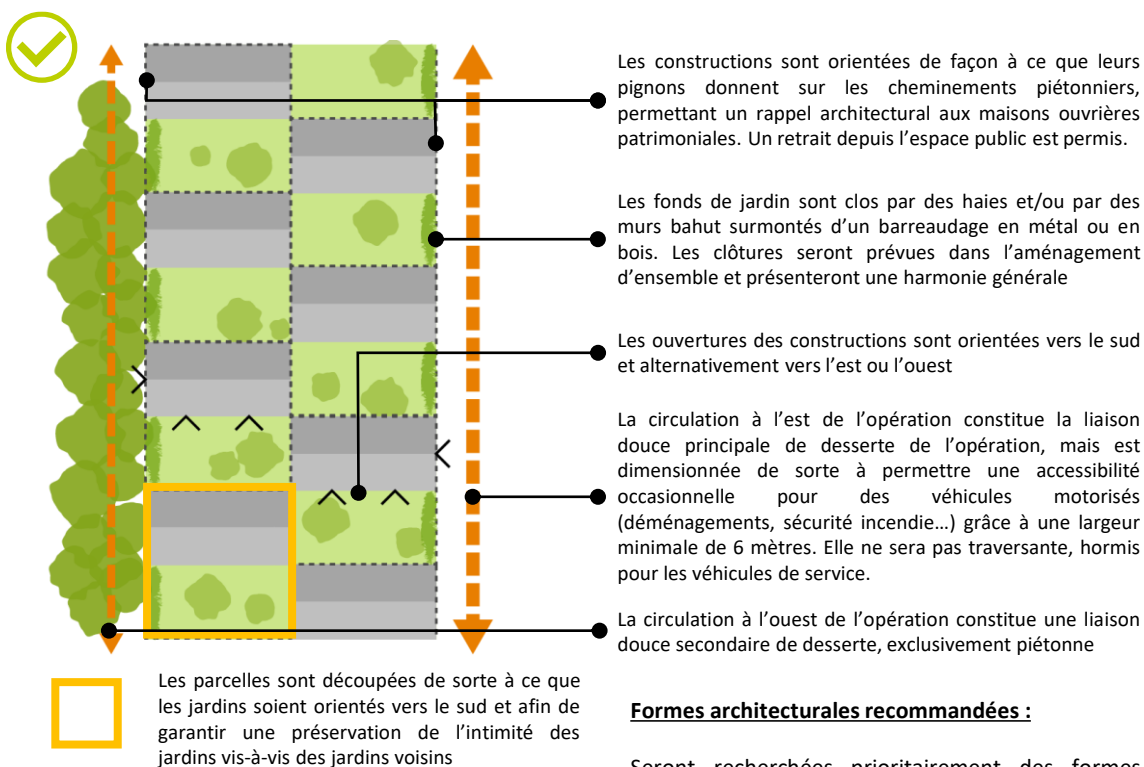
Les constructions sont orientées de façon à ce que leurs pignons donnent sur les cheminements piétonniers, permettant un rappel architectural aux maisons ouvrières patrimoniales. Un retrait depuis l'espace public est permis.

Les fonds de jardin sont clos par des haies et/ou par des murs bahut surmontés d'un barreaudage en métal ou en bois. Les clôtures seront prévues dans l'aménagement d'ensemble et présenteront une harmonie générale

Les ouvertures des constructions sont orientées vers le sud et alternativement vers l'est ou l'ouest

La circulation à l'est de l'opération constitue la liaison douce principale de desserte de l'opération, mais est dimensionnée de sorte à permettre une accessibilité occasionnelle pour des véhicules motorisés (déménagements, sécurité incendie…) grâce à une largeur minimale de 6 mètres. Elle ne sera pas traversante, hormis pour les véhicules de service.

La circulation à l'ouest de l'opération constitue une liaison douce secondaire de desserte, exclusivement piétonne

Les parcelles sont découpées de sorte à ce que les jardins soient orientés vers le sud et afin de garantir une préservation de l'intimité des jardins vis-à-vis des jardins voisins

Formes architecturales recommandées :

Seront recherchées prioritairement des formes